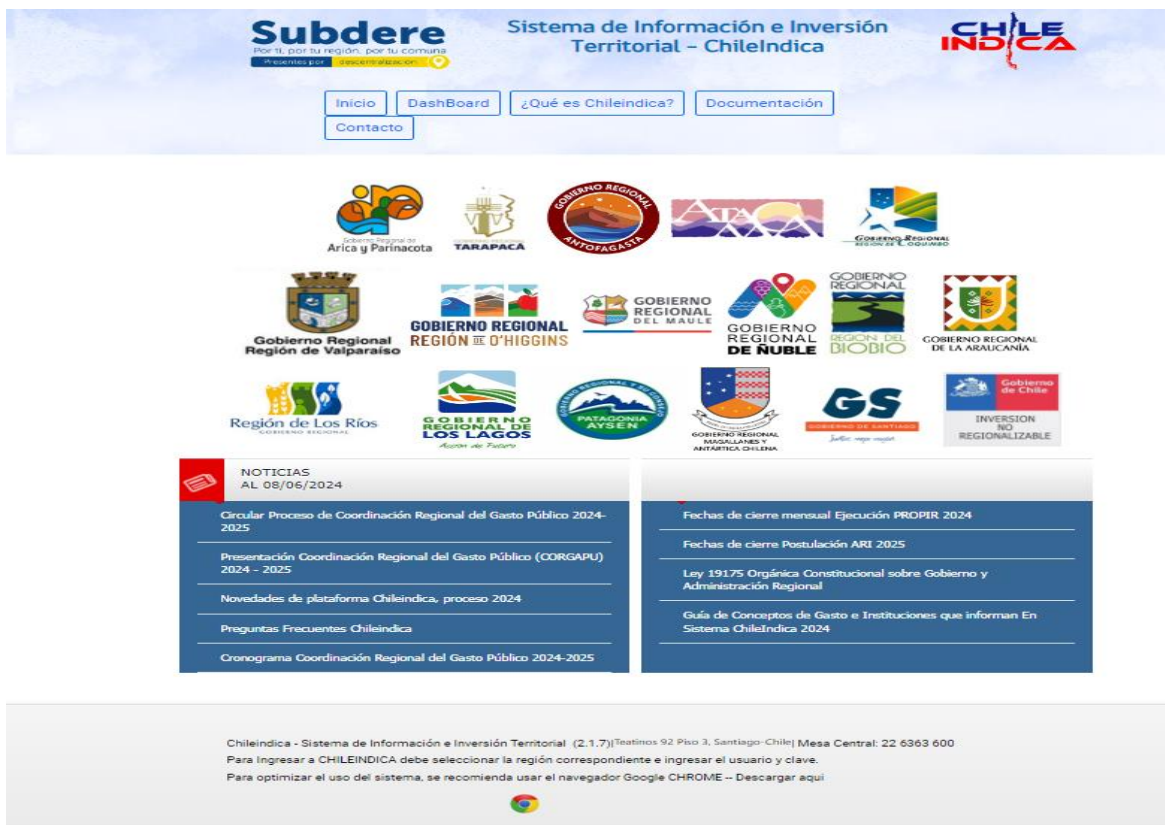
Subdere
Por ti, por tu región, por tu comuna
Presentes por descentralización

Sistema de Información e Inversión Territorial – ChileIndica

CHILE INDICA

Inicio
DashBoard
¿Qué es Chileindica?
Documentación
Contacto

Gobierno Regional de Arica y Parinacota
TARAPACA
GOBIERNO REGIONAL ANTOFAGASTA
ATACAMA
GOBIERNO REGIONAL REGIÓN DE COQUIMBO
Gobierno Regional Región de Valparaíso
GOBIERNO REGIONAL REGIÓN DE O'HIGGINS
GOBIERNO REGIONAL DEL MAULE
GOBIERNO REGIONAL DE ÑUBLE
GOBIERNO REGIONAL REGION DEL BIOBIO
GOBIERNO REGIONAL DE LA ARAUCANÍA
Región de Los Ríos GOBIERNO REGIONAL
GOBIERNO REGIONAL DE LOS LAGOS
GOBIERNO REGIONAL Y SU CONSEJO PATAGONIA AYSEN
GOBIERNO REGIONAL MAGALLANES Y ANTÁRTICA CHILENA
GS GOBIERNO DE SANTIAGO
Gobierno de Chile INVERSION NO REGIONALIZABLE

NOTICIAS
AL 08/06/2024

Circular Proceso de Coordinación Regional del Gasto Público 2024-2025
Presentación Coordinación Regional del Gasto Público (CORGAPU) 2024 - 2025
Novedades de plataforma Chileindica, proceso 2024
Preguntas Frecuentes Chileindica
Cronograma Coordinación Regional del Gasto Público 2024-2025

Fechas de cierre mensual Ejecución PROPIR 2024
Fechas de cierre Postulación ARI 2025
Ley 19175 Orgánica Constitucional sobre Gobierno y Administración Regional
Guía de Conceptos de Gasto e Instituciones que informan En Sistema ChileIndica 2024

Chileindica - Sistema de Información e Inversión Territorial (2.1.7)|Teatinos 92 Piso 3, Santiago-Chile| Mesa Central: 22 6363 600
Para Ingresar a CHILEINDICA debe seleccionar la región correspondiente e ingresar el usuario y clave.
Para optimizar el uso del sistema, se recomienda usar el navegador Google CHROME -- Descargar aqui